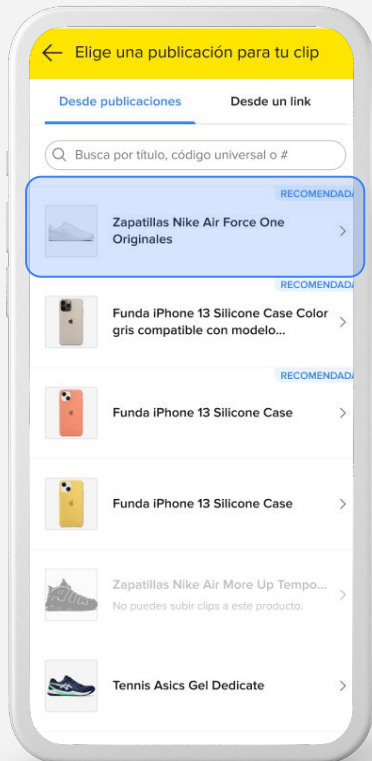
Elige una publicación para tu clip

Desde publicaciones

Desde un link

Busca por título, código universal o #

RECOMENDADA

Zapatillas Nike Air Force One Originales

RECOMENDADA

Funda iPhone 13 Silicone Case Color gris compatible con modelo...

RECOMENDADA

Funda iPhone 13 Silicone Case

Funda iPhone 13 Silicone Case

Zapatillas Nike Air More Up Tempo...

No puedes subir clips a este producto.

Tennis Asics Gel Dedicate